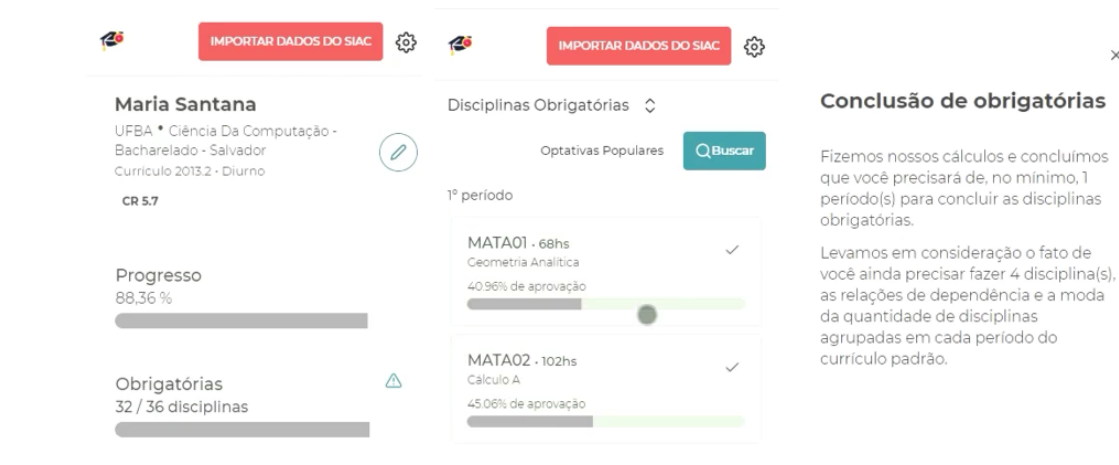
IMPORTAR DADOS DO SIAC

Maria Santana

UFBA • Ciência Da Computação - Bacharelado - Salvador

Curriculo 2013.2 - Diurno

CR 5.7

Progresso

88,36 %

Obrigatórias

32 / 36 disciplinas

IMPORTAR DADOS DO SIAC

Disciplinas Obrigatórias

Optativas Populares

Buscar

1º período

MATA01 - 68hs

Geometria Analitica

40.96% de aprovação

MATA02 - 102hs

Cálculo A

45.06% de aprovação

×

Conclusão de obrigatórias

Fizemos nossos cálculos e concluímos que você precisará de, no mínimo, 1 período(s) para concluir as disciplinas obrigatórias.

Levamos em consideração o fato de você ainda precisar fazer 4 disciplina(s), as relações de dependência e a moda da quantidade de disciplinas agrupadas em cada período do currículo padrão.